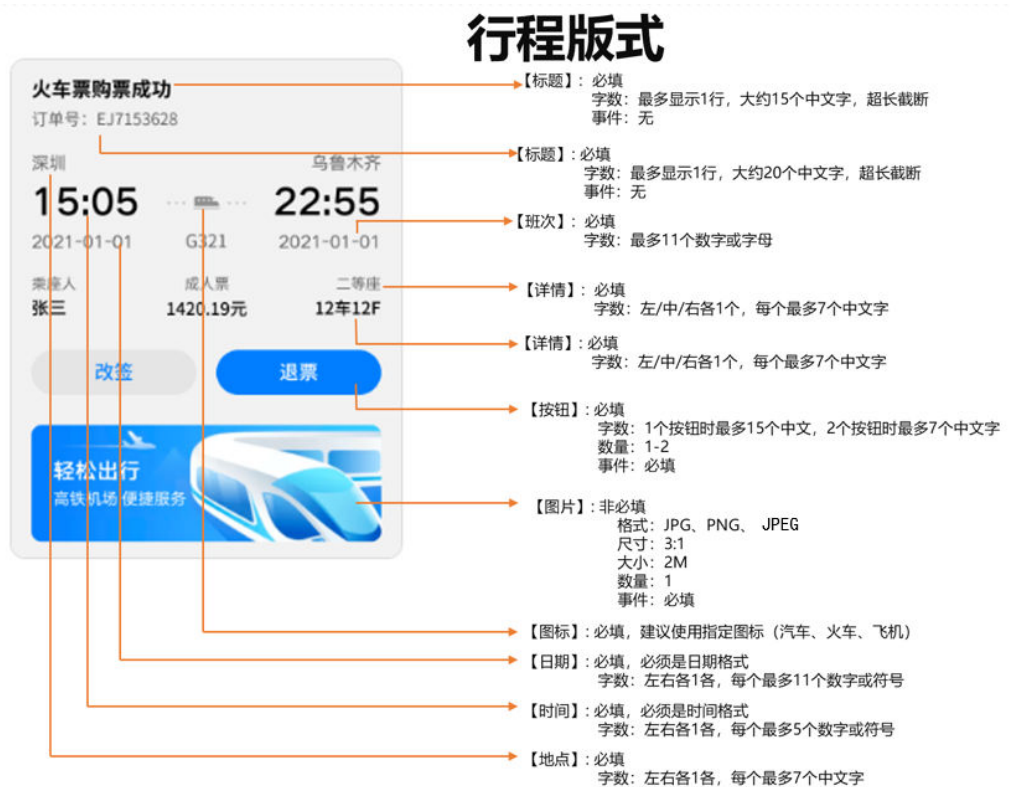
行程版式

火车票购票成功
订单号：EJ7153628

深圳
15:05
2021-01-01

G321

乌鲁木齐
22:55
2021-01-01

乘座人
张三

成人票
1420.19元

二等座
12车12F

改签
退票

轻松出行
高铁机场 便捷服务

【标题】：必填
字数：最多显示1行，大约15个中文字，超长截断
事件：无

【标题】：必填
字数：最多显示1行，大约20个中文字，超长截断
事件：无

【班次】：必填
字数：最多11个数字或字母

【详情】：必填
字数：左/中/右各1个，每个最多7个中文字

【详情】：必填
字数：左/中/右各1个，每个最多7个中文字

【按钮】：必填
字数：1个按钮时最多15个中文，2个按钮时最多7个中文字
数量：1-2
事件：必填

【图片】：非必填
格式：JPG、PNG、 JPEG
尺寸：3:1
大小：2M
数量：1
事件：必填

【图标】：必填，建议使用指定图标（汽车、火车、飞机）

【日期】：必填，必须是日期格式
字数：左右各1各，每个最多11个数字或符号

【时间】：必填，必须是时间格式
字数：左右各1各，每个最多5个数字或符号

【地点】：必填
字数：左右各1各，每个最多7个中文字